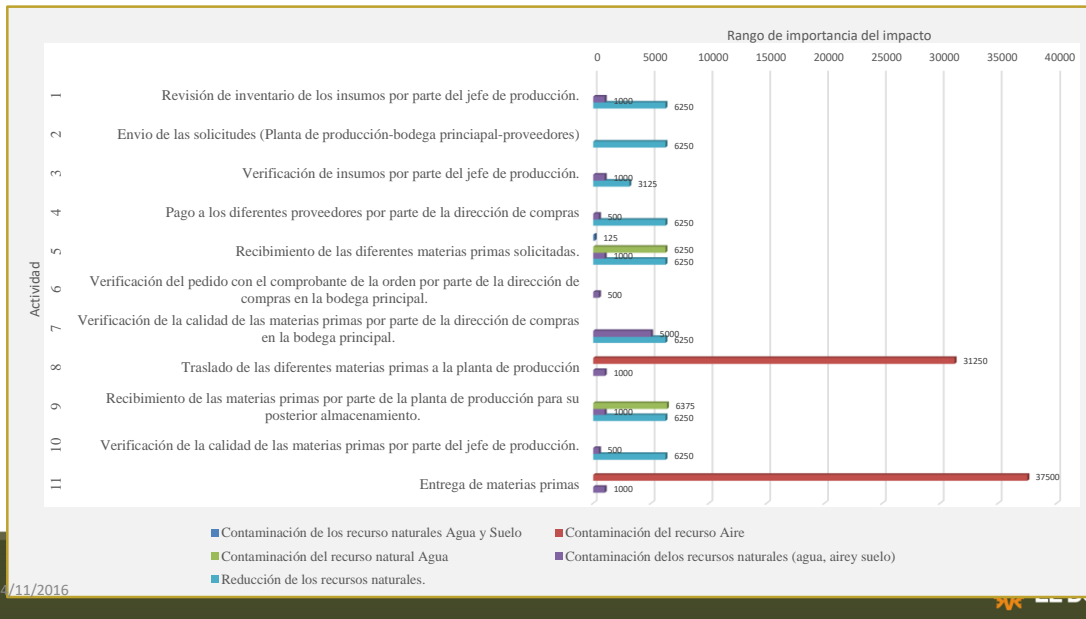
Rango de importancia del impacto

0 5000 10000 15000 20000 25000 30000 35000 40000

Actividad

1 Revisión de inventario de los insumos por parte del jefe de producción. 1000 6250

2 Envio de las solicitudes (Planta de producción-bodega princiapal-proveedores) 6250

3 Verificación de insumos por parte del jefe de producción. 1000 3125

4 Pago a los diferentes proveedores por parte de la dirección de compras 500 6250

5 Recibimiento de las diferentes materias primas solicitadas. 125 6250 1000 6250

6 Verificación del pedido con el comprobante de la orden por parte de la dirección de compras en la bodega principal. 500

7 Verificación de la calidad de las materias primas por parte de la dirección de compras en la bodega principal. 5000 6250

8 Traslado de las diferentes materias primas a la planta de producción 31250 1000

9 Recibimiento de las materias primas por parte de la planta de producción para su posterior almacenamiento. 6375 1000 6250

10 Verificación de la calidad de las materias primas por parte del jefe de producción. 500 6250

11 Entrega de materias primas 37500 1000

Contaminación de los recurso naturales Agua y Suelo
Contaminación del recurso Aire
Contaminación del recurso natural Agua
Contaminación delos recursos naturales (agua, airey suelo)
Reducción de los recursos naturales.

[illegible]/11/2016